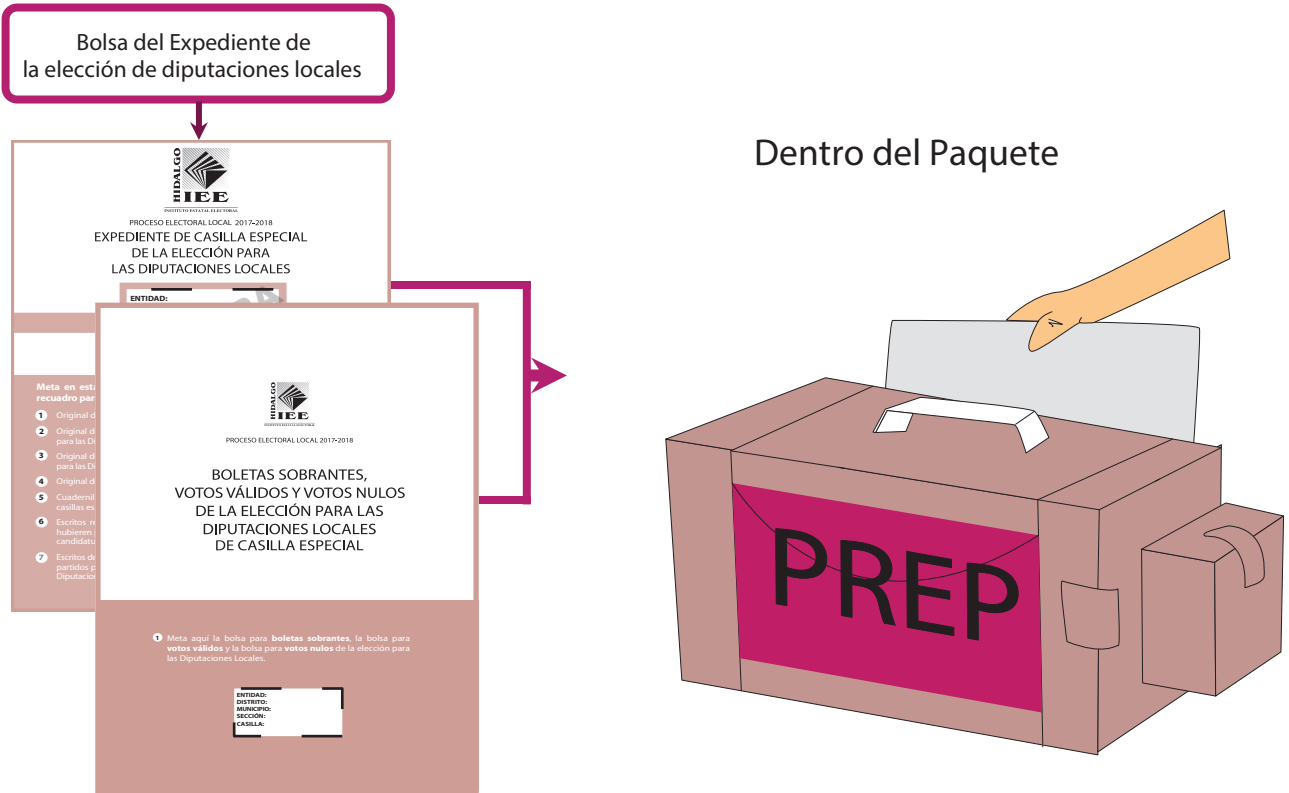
Bolsa del Expediente de la elección de diputaciones locales

HIDALGO
IEE
INSTITUTO ESTATAL ELECTORAL
PROCESO ELECTORAL LOCAL 2017-2018
EXPEDIENTE DE CASILLA ESPECIAL DE LA ELECCIÓN PARA LAS DIPUTACIONES LOCALES

ENTIDAD:

Meta en esta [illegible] recuadro par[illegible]
1 Original d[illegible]
2 Original d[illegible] para las Di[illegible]
3 Original d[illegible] para las Di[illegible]
4 Original d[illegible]
5 Cuadernil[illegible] casillas es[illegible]
6 Escritos re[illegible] hubieren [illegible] candidatu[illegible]
7 Escritos de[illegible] partidos p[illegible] Diputacion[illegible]

HIDALGO
IEE
INSTITUTO ESTATAL ELECTORAL
PROCESO ELECTORAL LOCAL 2017-2018
BOLETAS SOBRANTES, VOTOS VÁLIDOS Y VOTOS NULOS DE LA ELECCIÓN PARA LAS DIPUTACIONES LOCALES DE CASILLA ESPECIAL

1 Meta aquí la bolsa para **boletas sobrantes**, la bolsa para **votos válidos** y la bolsa para **votos nulos** de la elección para las Diputaciones Locales.

ENTIDAD:
DISTRITO:
MUNICIPIO:
SECCIÓN:
CASILLA:

Dentro del Paquete

PREP